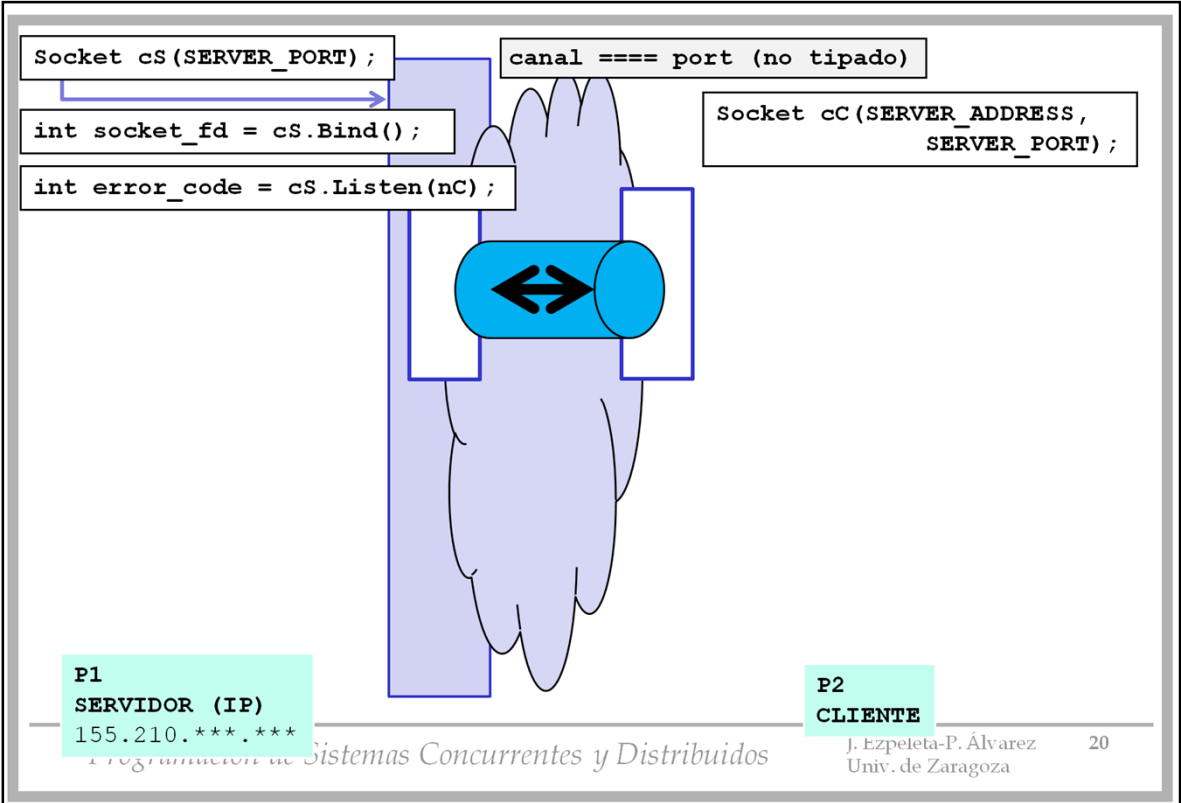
Socket cS(SERVER_PORT);

canal ==== port (no tipado)

Socket cC(SERVER_ADDRESS, SERVER_PORT);

int socket_fd = cS.Bind();

int error_code = cS.Listen(nC);

P1
SERVIDOR (IP)
155.210.***.***

P2
CLIENTE

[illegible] Sistemas Concurrentes y Distribuidos

J. Ezpeleta-P. Álvarez
Univ. de Zaragoza

20